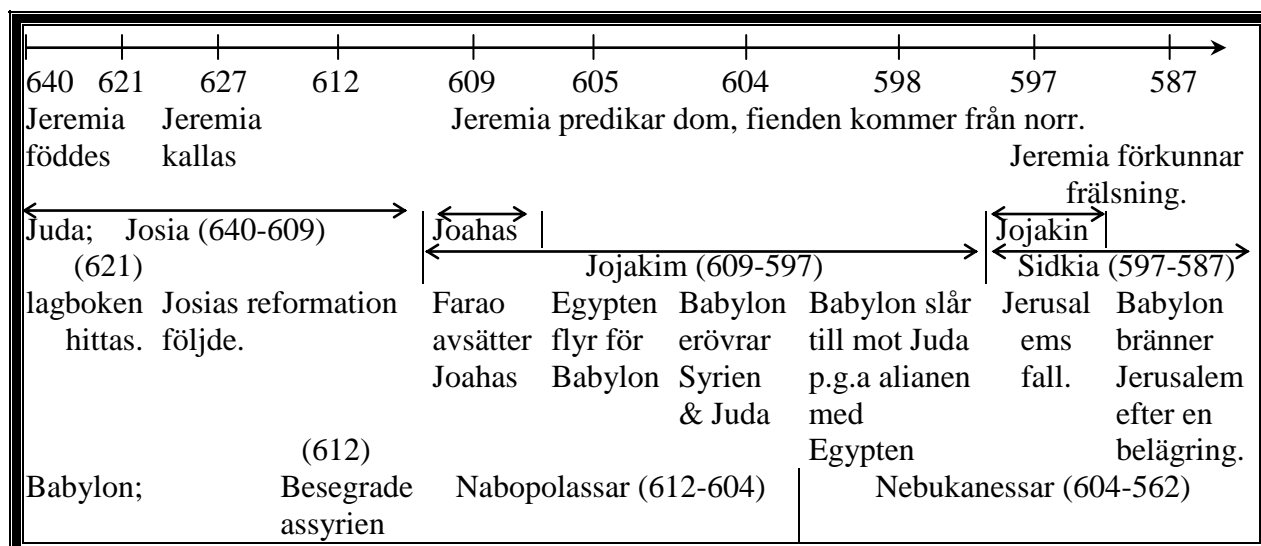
640 621 627 612 609 605 604 598 597 587

Jeremia föddes

Jeremia kallas

Jeremia predikar dom, fienden kommer från norr.

Jeremia förkunnar frälsning.

Juda; Josia (640-609)

Joahas

Jojakin

(621)

Jojakim (609-597)

Sidkia (597-587)

lagboken hittas. Josias reformation följde.

Farao avsätter Joahas

Egypten flyr för Babylon

Babylon erövrar Syrien & Juda

Babylon slår till mot Juda p.g.a alianen med Egypten

Jerusal ems fall.

Babylon bränner Jerusalem efter en belägring.

(612)

Babylon; Besegrade assyrien

Nabopolassar (612-604)

Nebukanessar (604-562)